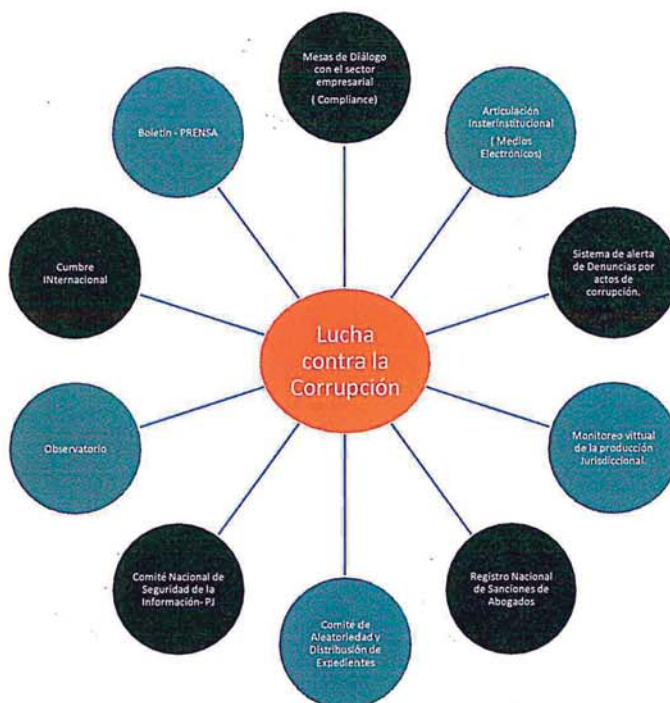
Lucha contra la Corrupción

Mesas de Diálogo con el sector empresarial ( Compliance)

Articulación Insterinstitucional ( Medios Electrónicos)

Sistema de alerta de Denuncias por actos de corrupción.

Monitoreo virtual de la producción Jurisdiccional.

Registro Nacional de Sanciones de Abogados

Comité de Aleatoriedad y Distribusión de Expedientes

Comité Nacional de Seguridad de la Información- PJ

Observatorio

Cumbre INternacional

Boletín - PRENSA